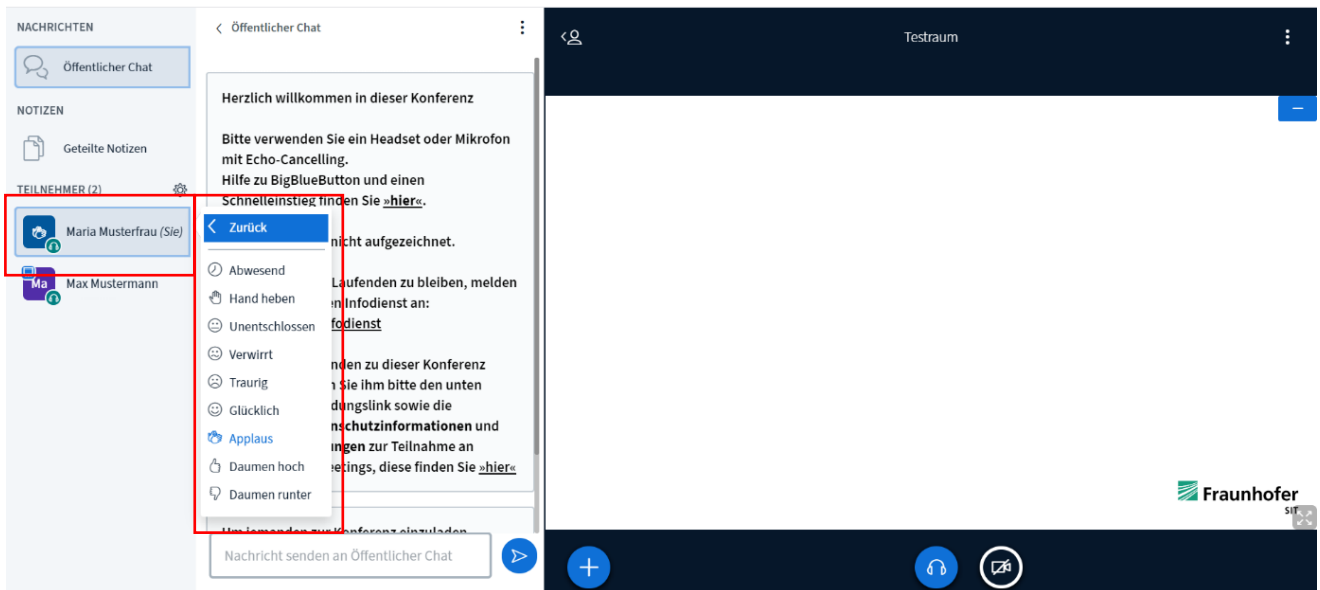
NACHRICHTEN

Öffentlicher Chat

NOTIZEN

Geteilte Notizen

TEILNEHMER (2)

Maria Musterfrau (Sie)

Ma Max Mustermann

Öffentlicher Chat

Herzlich willkommen in dieser Konferenz

Bitte verwenden Sie ein Headset oder Mikrofon mit Echo-Cancelling.
Hilfe zu BigBlueButton und einen Schnelleinstieg finden Sie »hier«.

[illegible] nicht aufgezeichnet.

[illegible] Laufenden zu bleiben, melden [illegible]en Infodienst an:
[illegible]fodienst

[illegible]nden zu dieser Konferenz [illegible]n Sie ihm bitte den unten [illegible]dungslink sowie die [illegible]nschutzinformationen und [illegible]ngen zur Teilnahme an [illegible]etings, diese finden Sie »hier«

Um jemanden zur Konferenz einzuladen

Zurück

Abwesend

Hand heben

Unentschlossen

Verwirrt

Traurig

Glücklich

Applaus

Daumen hoch

Daumen runter

Nachricht senden an Öffentlicher Chat

Testraum

Fraunhofer
SIT